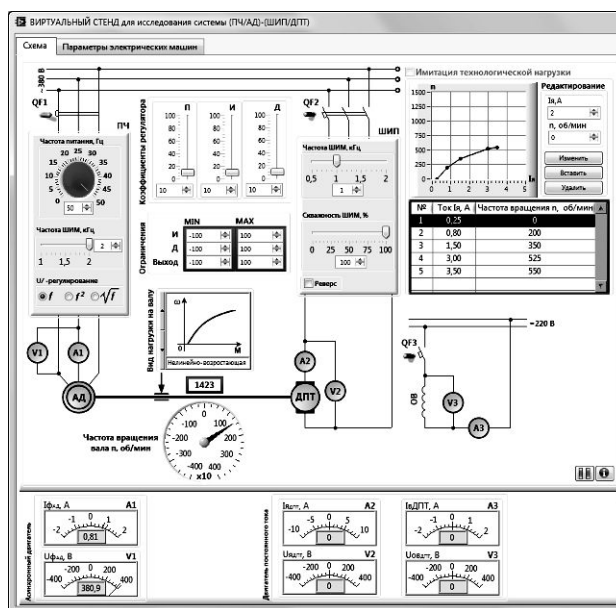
ВИРТУАЛЬНЫЙ СТЕНД для исследования системы (ПЧ/АД)-(ШИП/ДПТ)

Схема | Параметры электрических машин

~380 В

QF1

ПЧ

Частота питания, Гц
20 25 30
15 35
10 40
5 45
0 50
50

Частота ШИМ, кГц
2
1 1,5 2

U/f -регулирование
f $f^2$ $\sqrt{f}$

Коэффициенты регулятора
П
100
80
60
40
20
0
10

И
100
80
60
40
20
0
10

Д
100
80
60
40
20
0
10

Ограничения
MIN MAX
И -100 100
Д -100 100
Выход -100 100

QF2

ШИП

Частота ШИМ, кГц
0,5 1 1,5 2
1

Скважность ШИМ, %
0 25 50 75 100
100

Реверс

Имитация технологической нагрузки

n
1500
1250
1000
750
500
250
0
0 1 2 3 4 5 Iя

Редактирование
Iя, А
2
n, об/мин
0
Изменить
Вставить
Удалить

| № | Ток Iя, А | Частота вращения n, об/мин |
|---|---|---|
| 1 | 0,25 | 0 |
| 2 | 0,80 | 200 |
| 3 | 1,50 | 350 |
| 4 | 3,00 | 525 |
| 5 | 3,50 | 550 |

Вид нагрузки на валу
ω
M
Нелинейно-возрастающая

V1 A1

АД

1423

A2

ДПТ

V2

=220 В

QF3

ОВ

V3

A3

Частота вращения вала n, об/мин
-100 100
-200 200
-300 300
-400 400
x10

Асинхронный двигатель

Iфад, А A1
-2 -1 0 1 2
0,81

Uфад, В V1
-400 -200 0 200 400
380,9

Двигатель постоянного тока

Iядпт, А A2
-10 -5 0 5 10
0

Uядпт, В V2
-400 -200 0 200 400
0

IвДПТ, А A3
-2 -1 0 1 2
0

Uовдпт, В V3
-400 -200 0 200 400
0